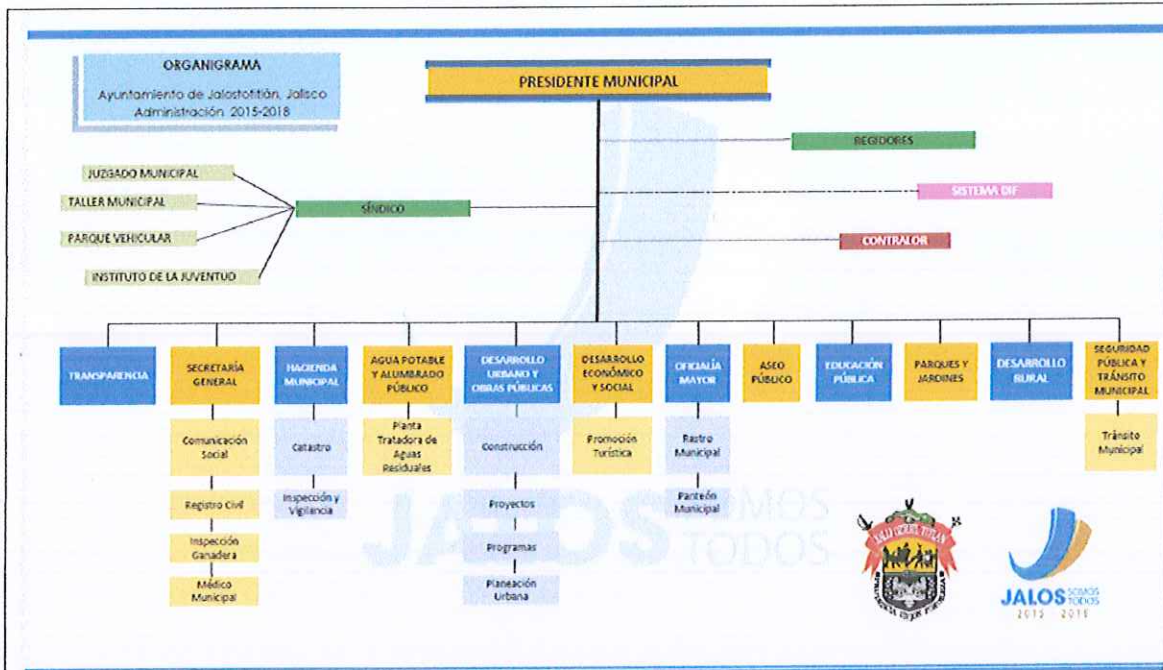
ORGANIGRAMA
Ayuntamiento de Jalostotitlán, Jalisco
Administración 2015-2018

PRESIDENTE MUNICIPAL

REGIDORES

SISTEMA DIF

CONTRALOR

SÍNDICO

JUZGADO MUNICIPAL

TALLER MUNICIPAL

PARQUE VEHICULAR

INSTITUTO DE LA JUVENTUD

TRANSPARENCIA

SECRETARÍA GENERAL

Comunicación Social

Registro Civil

Inspección Ganadera

Médico Municipal

HACIENDA MUNICIPAL

Catastro

Inspección y Vigilancia

AGUA POTABLE Y ALUMBRADO PÚBLICO

Planta Tratadora de Aguas Residuales

DESARROLLO URBANO Y OBRAS PÚBLICAS

Construcción

Proyectos

Programas

Planeación Urbana

DESARROLLO ECONÓMICO Y SOCIAL

Promoción Turística

OFICIALÍA MAYOR

Rastro Municipal

Panteón Municipal

ASEO PÚBLICO

EDUCACIÓN PÚBLICA

PARQUES Y JARDINES

DESARROLLO RURAL

SEGURIDAD PÚBLICA Y TRÁNSITO MUNICIPAL

Tránsito Municipal

JALOS SOMOS TODOS

JALOS SOMOS TODOS
2015 2018